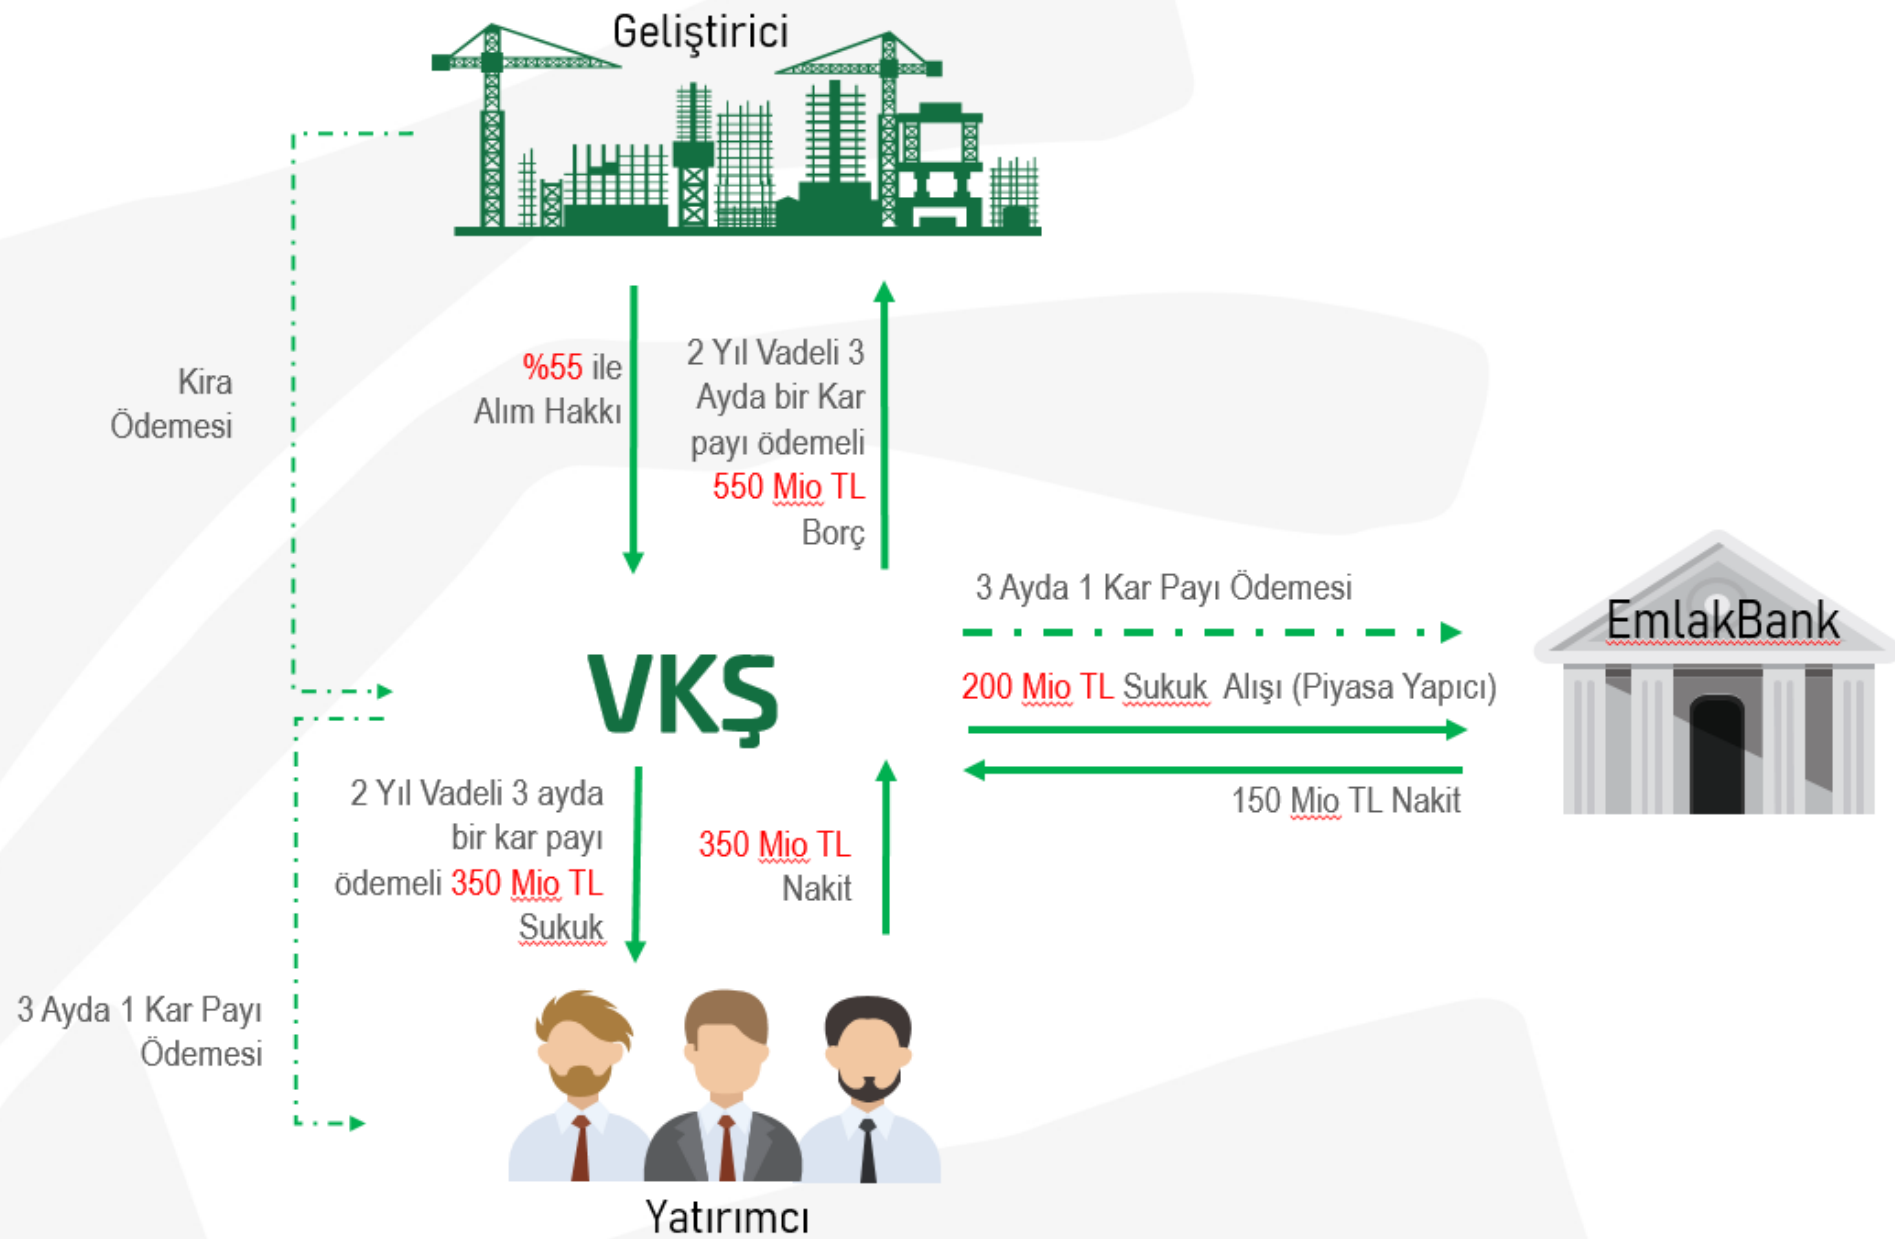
Geliştirici

Kira Ödemesi

%55 ile Alım Hakkı

2 Yıl Vadeli 3 Ayda bir Kar payı ödemeli 550 Mio TL Borç

3 Ayda 1 Kar Payı Ödemesi

EmlakBank

VKŞ

200 Mio TL Sukuk Alışı (Piyasa Yapıcı)

150 Mio TL Nakit

2 Yıl Vadeli 3 ayda bir kar payı ödemeli 350 Mio TL Sukuk

350 Mio TL Nakit

3 Ayda 1 Kar Payı Ödemesi

Yatırımcı